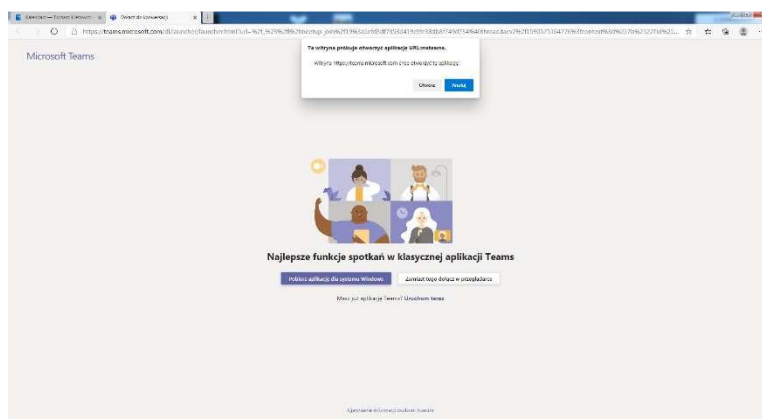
Kalendarz — Zespoły Microsoft × Dołącz do konwersacji ×

https://teams.microsoft.com/dl/launcher/launcher.html?url=%2F_%23%2Fl%2Fmeetup-join%2F19%3Ameeting_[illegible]

Ta witryna próbuje otworzyć aplikację URL:msteams.

Witryna https://teams.microsoft.com chce otworzyć tę aplikację.

Otwórz Anuluj

Microsoft Teams

Najlepsze funkcje spotkań w klasycznej aplikacji Teams

Pobierz aplikację dla systemu Windows

Zamiast tego dołącz w przeglądarce

Masz już aplikację Teams? Uruchom teraz

Ujawnienie informacji osobom trzecim